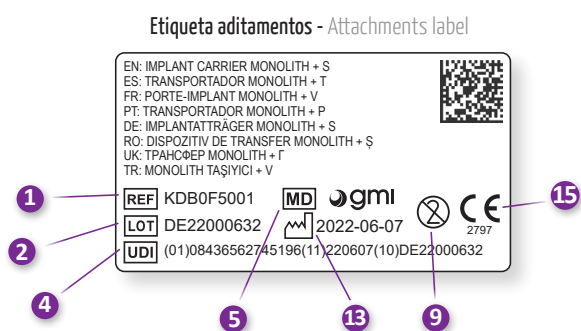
Etiqueta aditamentos - Attachments label

EN: IMPLANT CARRIER MONOLITH + S
ES: TRANSPORTADOR MONOLITH + T
FR: PORTE-IMPLANT MONOLITH + V
PT: TRANSPORTADOR MONOLITH + P
DE: IMPLANTATTRÄGER MONOLITH + S
RO: DISPOZITIV DE TRANSFER MONOLITH + Ș
UK: ТРАНСФЕР MONOLITH + Г
TR: MONOLITH TAŞIYICI + V

REF KDB0F5001
MD gmi
LOT DE22000632
2022-06-07
CE 2797
UDI (01)08436562745196(11)220607(10)DE22000632

1
2
4
5
13
9
15